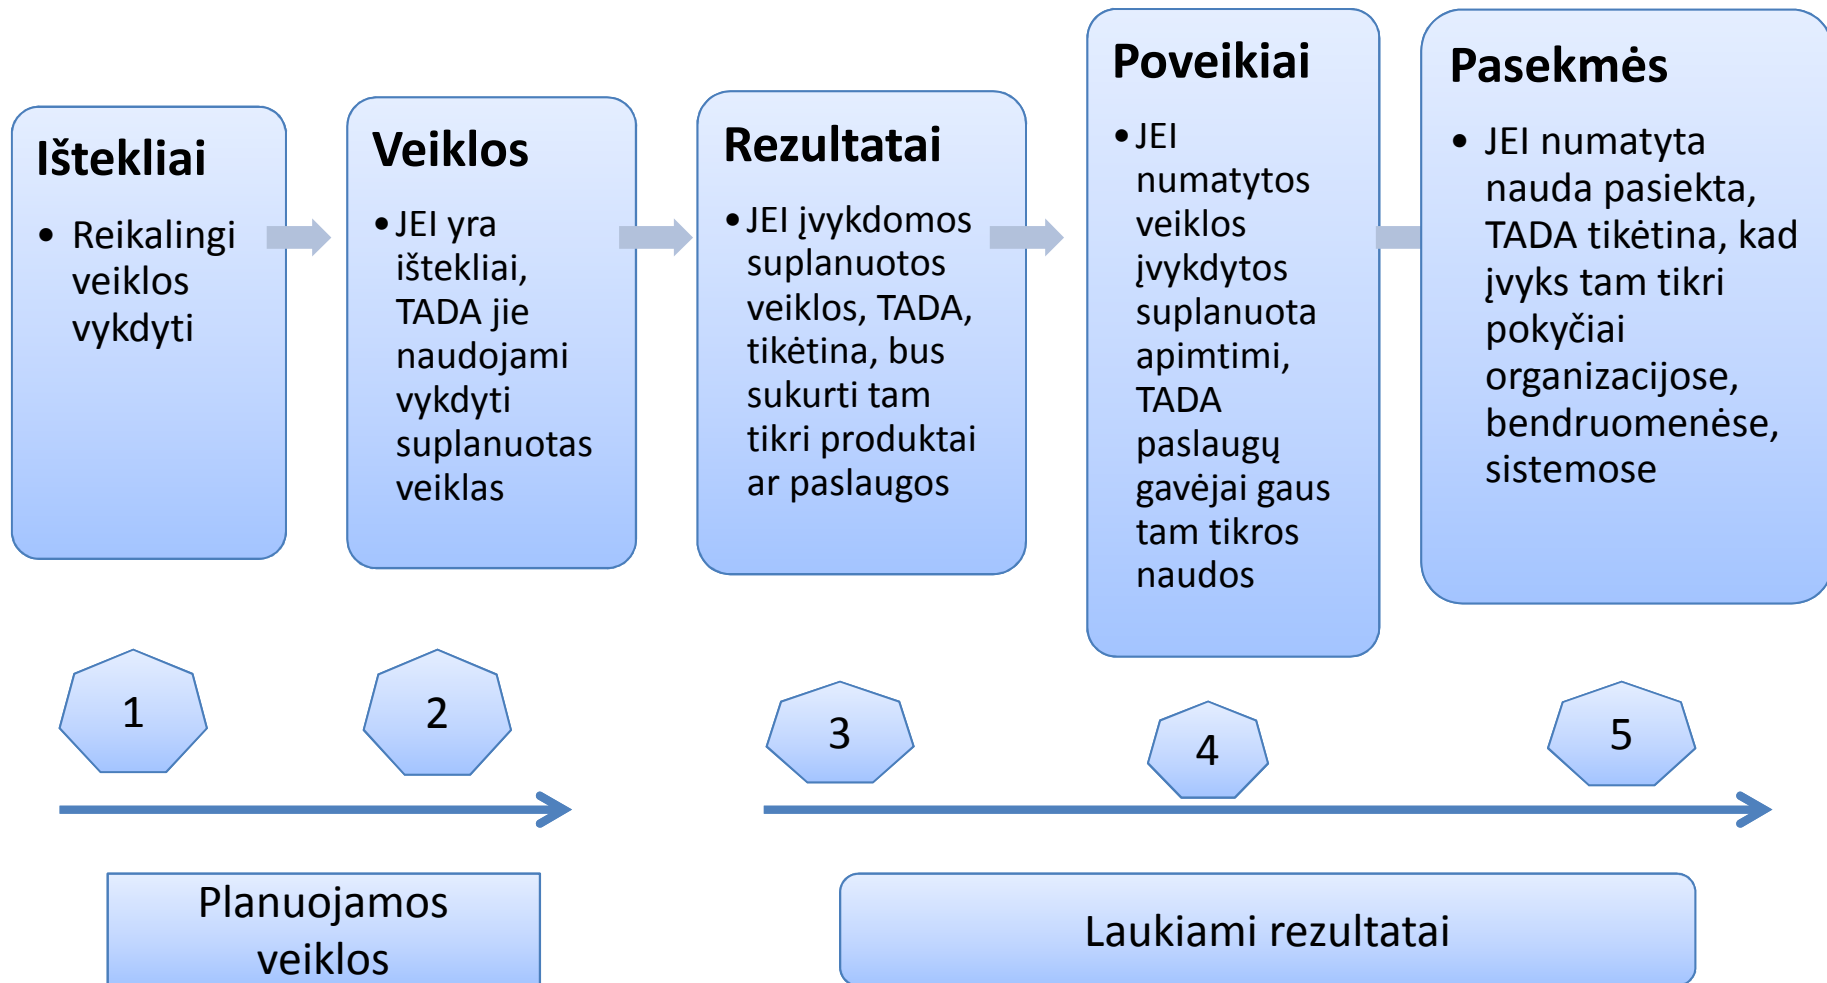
Ištekliai

- Reikalingi veiklos vykdyti

Veiklos

- JEI yra ištekliai, TADA jie naudojami vykdyti suplanuotas veiklas

Rezultatai

- JEI įvykdomos suplanuotos veiklos, TADA, tikėtina, bus sukurti tam tikri produktai ar paslaugos

Poveikiai

- JEI numatytos veiklos įvykdytos suplanuota apimtimi, TADA paslaugų gavėjai gaus tam tikros naudos

Pasekmės

- JEI numatyta nauda pasiekta, TADA tikėtina, kad įvyks tam tikri pokyčiai organizacijose, bendruomenėse, sistemose

1

2

3

4

5

Planuojamos veiklos

Laukiami rezultatai